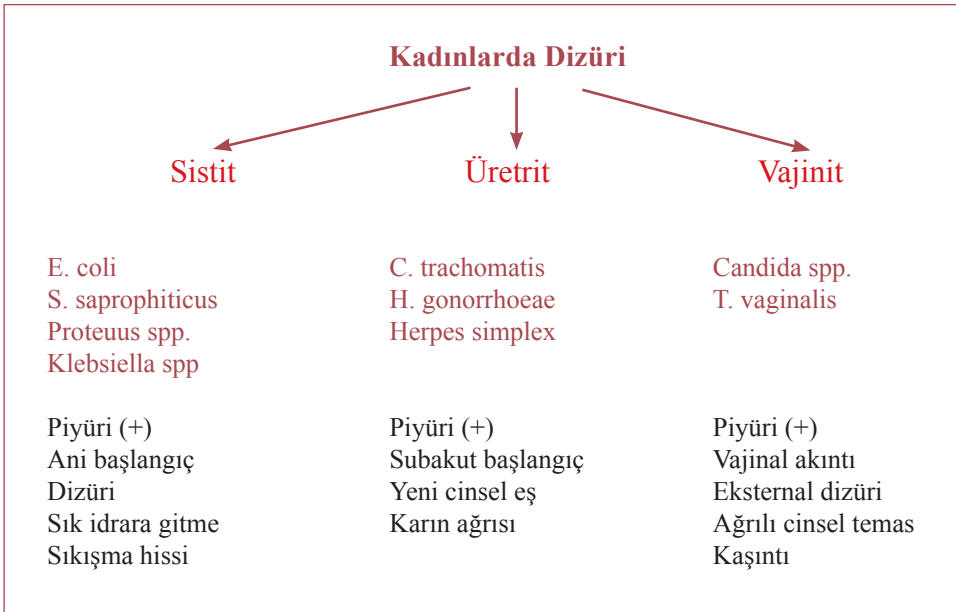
Kadınlarda Dizüri

Sistit

E. coli
S. saprophiticus
Proteuus spp.
Klebsiella spp

Piyüri (+)
Ani başlangıç
Dizüri
Sık idrara gitme
Sıkışma hissi

Üretrit

C. trachomatis
H. gonorrhoeae
Herpes simplex

Piyüri (+)
Subakut başlangıç
Yeni cinsel eş
Karın ağrısı

Vajinit

Candida spp.
T. vaginalis

Piyüri (+)
Vajinal akıntı
Eksternal dizüri
Ağrılı cinsel temas
Kaşıntı